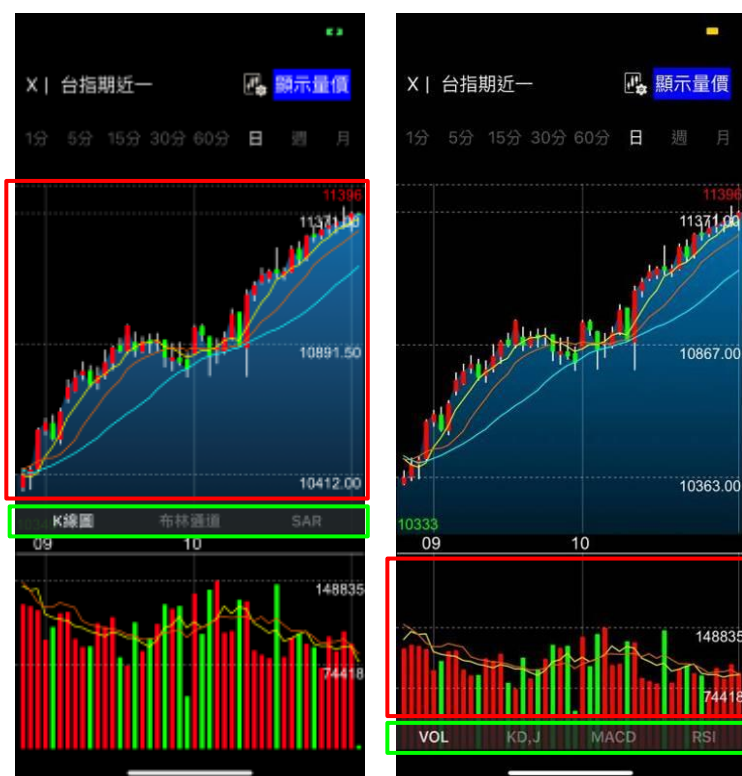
X | 台指期近一
顯示量價
1分 5分 15分 30分 60分 日 週 月
11396
11371.00
10891.50
10412.00
1033
K線圖 布林通道 SAR
09
10
148835
74418

X | 台指期近一
顯示量價
1分 5分 15分 30分 60分 日 週 月
11396
11371.00
10867.00
10363.00
10333
09
10
148835
74418
VOL KD,J MACD RSI